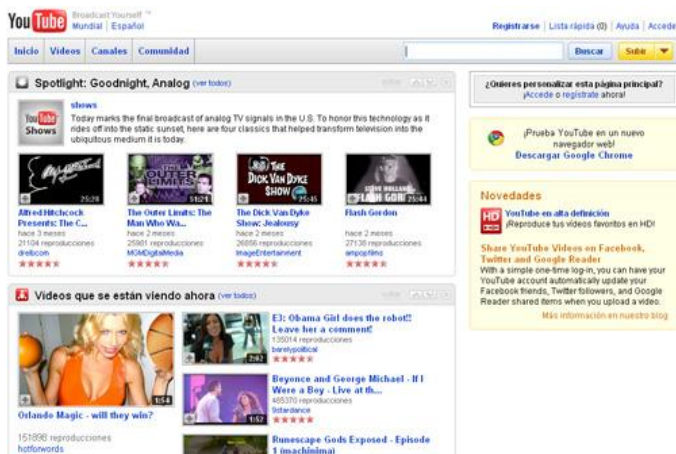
YouTube Broadcast Yourself ™
Mundial | Español

Registrarse | Lista rápida (0) | Ayuda | Acceder

Inicio | Videos | Canales | Comunidad

Buscar | Subir

Spotlight: Goodnight, Analog (ver todos)

shows
Today marks the final broadcast of analog TV signals in the U.S. To honor this technology as it rides off into the static sunset, here are four classics that helped transform television into the ubiquitous medium it is today.

YouTube Shows

25:28
Alfred Hitchcock Presents: The C...
hace 3 meses
21104 reproducciones
drelbcom
★★★★★

THE OUTER LIMITS
51:21
The Outer Limits: The Man Who Wa...
hace 2 meses
25981 reproducciones
MGMDigitalMedia
★★★★★

THE DICK VAN DYKE SHOW
25:45
The Dick Van Dyke Show: Jealousy
hace 2 meses
26856 reproducciones
ImageEntertainment
★★★★★

FLASH GORDON
Flash Gordon
hace 2 meses
27136 reproducciones
ampopfilms
★★★★★

Videos que se están viendo ahora (ver todos)

1:54
Orlando Magic - will they win?
151898 reproducciones
hotforwords

2:02
EJ: Obama Girl does the robot!! Leave her a comment!
135014 reproducciones
barelypolitical
★★★★★

1:57
Beyonce and George Michael - If I Were a Boy - Live at th...
465370 reproducciones
5stardance
★★★★★

Runescape Gods Exposed - Episode 1 (machinima)

¿Quieres personalizar esta página principal?
¡Accede o regístrate ahora!

¡Prueba YouTube en un nuevo navegador web!
Descargar Google Chrome

Novedades
HD YouTube en alta definición
¡Reproduce tus videos favoritos en HD!

Share YouTube Videos on Facebook, Twitter and Google Reader
With a simple one-time log-in, you can have your YouTube account automatically update your Facebook friends, Twitter followers, and Google Reader shared items when you upload a video.
Más información en nuestro blog